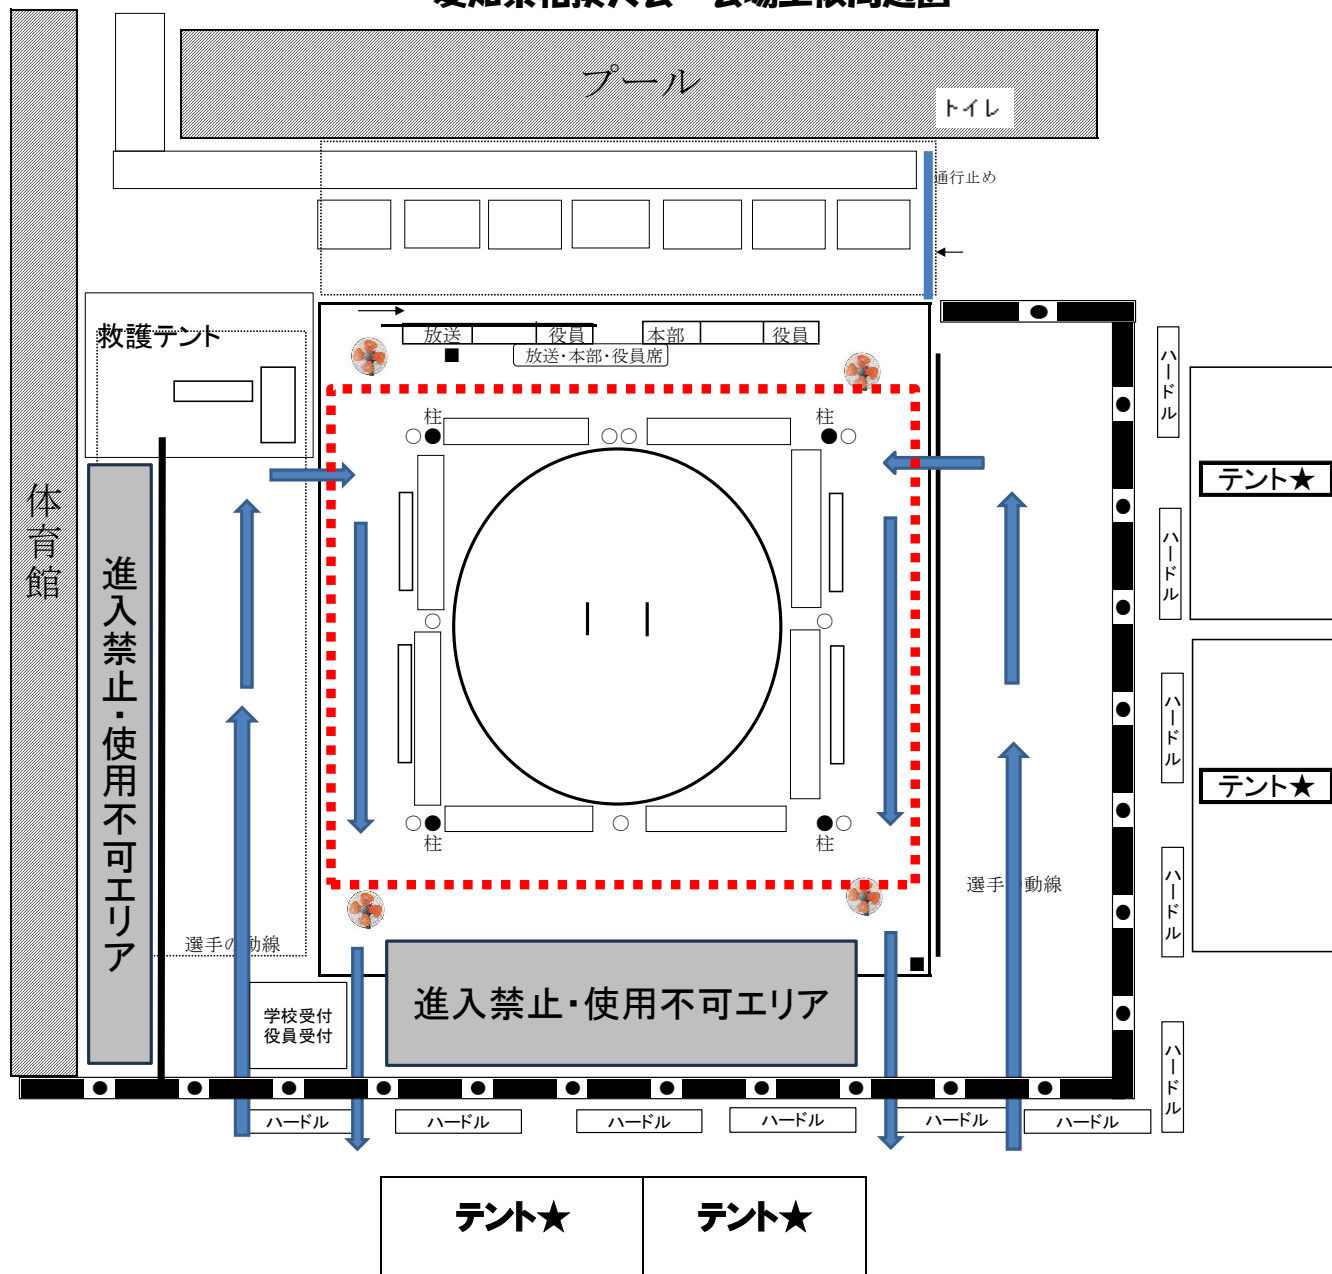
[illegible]

プール

トイレ

通行止め

救護テント

放送　役員　本部　役員

放送・本部・役員席

柱　柱

柱　柱

体育館

進入禁止・使用不可エリア

選手の動線

選手の動線

学校受付
役員受付

進入禁止・使用不可エリア

ハードル　ハードル　ハードル　ハードル　ハードル　ハードル

ハードル

ハードル

ハードル

ハードル

ハードル

テント★

テント★

テント★　テント★